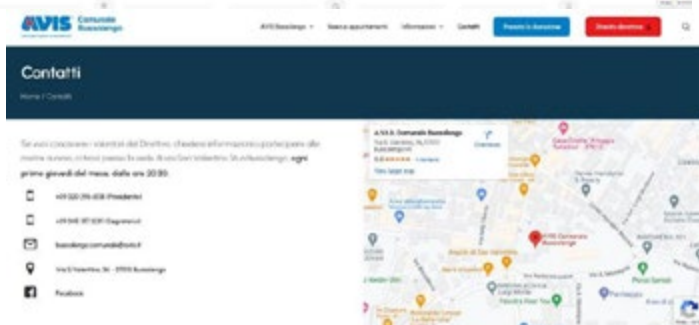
AVIS Comunale Buscolengo

AVIS Buscolengo · Nuovo appuntamento · Informazioni · Contatti · Prenota la donazione · Diventa donatore

Contatti

Home / Contatti

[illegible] ogni primo giovedì del mese, dalle ore 20:30.

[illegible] (Presidente)

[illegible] (Segreteria)

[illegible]

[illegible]

Facebook

A.V.I.S. Comunale Buscolengo

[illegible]

View larger map

AVIS Comunale Buscolengo